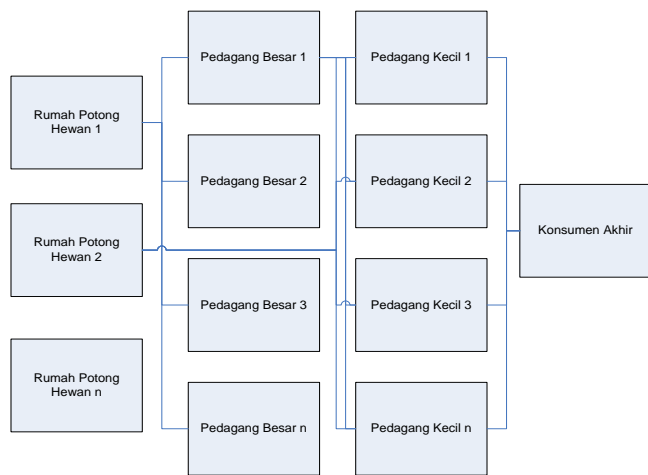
Rumah Potong Hewan 1

Rumah Potong Hewan 2

Rumah Potong Hewan n

Pedagang Besar 1

Pedagang Besar 2

Pedagang Besar 3

Pedagang Besar n

Pedagang Kecil 1

Pedagang Kecil 2

Pedagang Kecil 3

Pedagang Kecil n

Konsumen Akhir